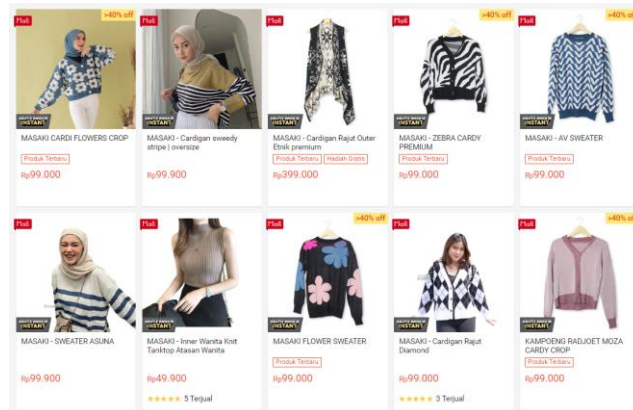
Mall >40% off
MASAKI CARDI FLOWERS CROP
Produk Terbaru
Rp99.000

Mall
MASAKI - Cardigan sweedy stripe | oversize
Rp99.900

Mall
MASAKI - Cardigan Rajut Outer Etnik premium
Produk Terbaru Hadiah Gratis
Rp399.000

Mall >40% off
MASAKI - ZEBRA CARDY PREMIUM
Produk Terbaru
Rp99.000

Mall >40% off
MASAKI - AV SWEATER
Produk Terbaru
Rp99.000

Mall
MASAKI - SWEATER ASUNA
Rp99.900

Mall
MASAKI - Inner Wanita Knit Tanktop Atasan Wanita
Rp49.900
5 Terjual

Mall >40% off
MASAKI FLOWER SWEATER
Produk Terbaru
Rp99.000

Mall
MASAKI - Cardigan Rajut Diamond
Rp99.000
3 Terjual

Mall >40% off
KAMPOENG RADJOET MOZA CARDY CROP
Produk Terbaru
Rp99.000